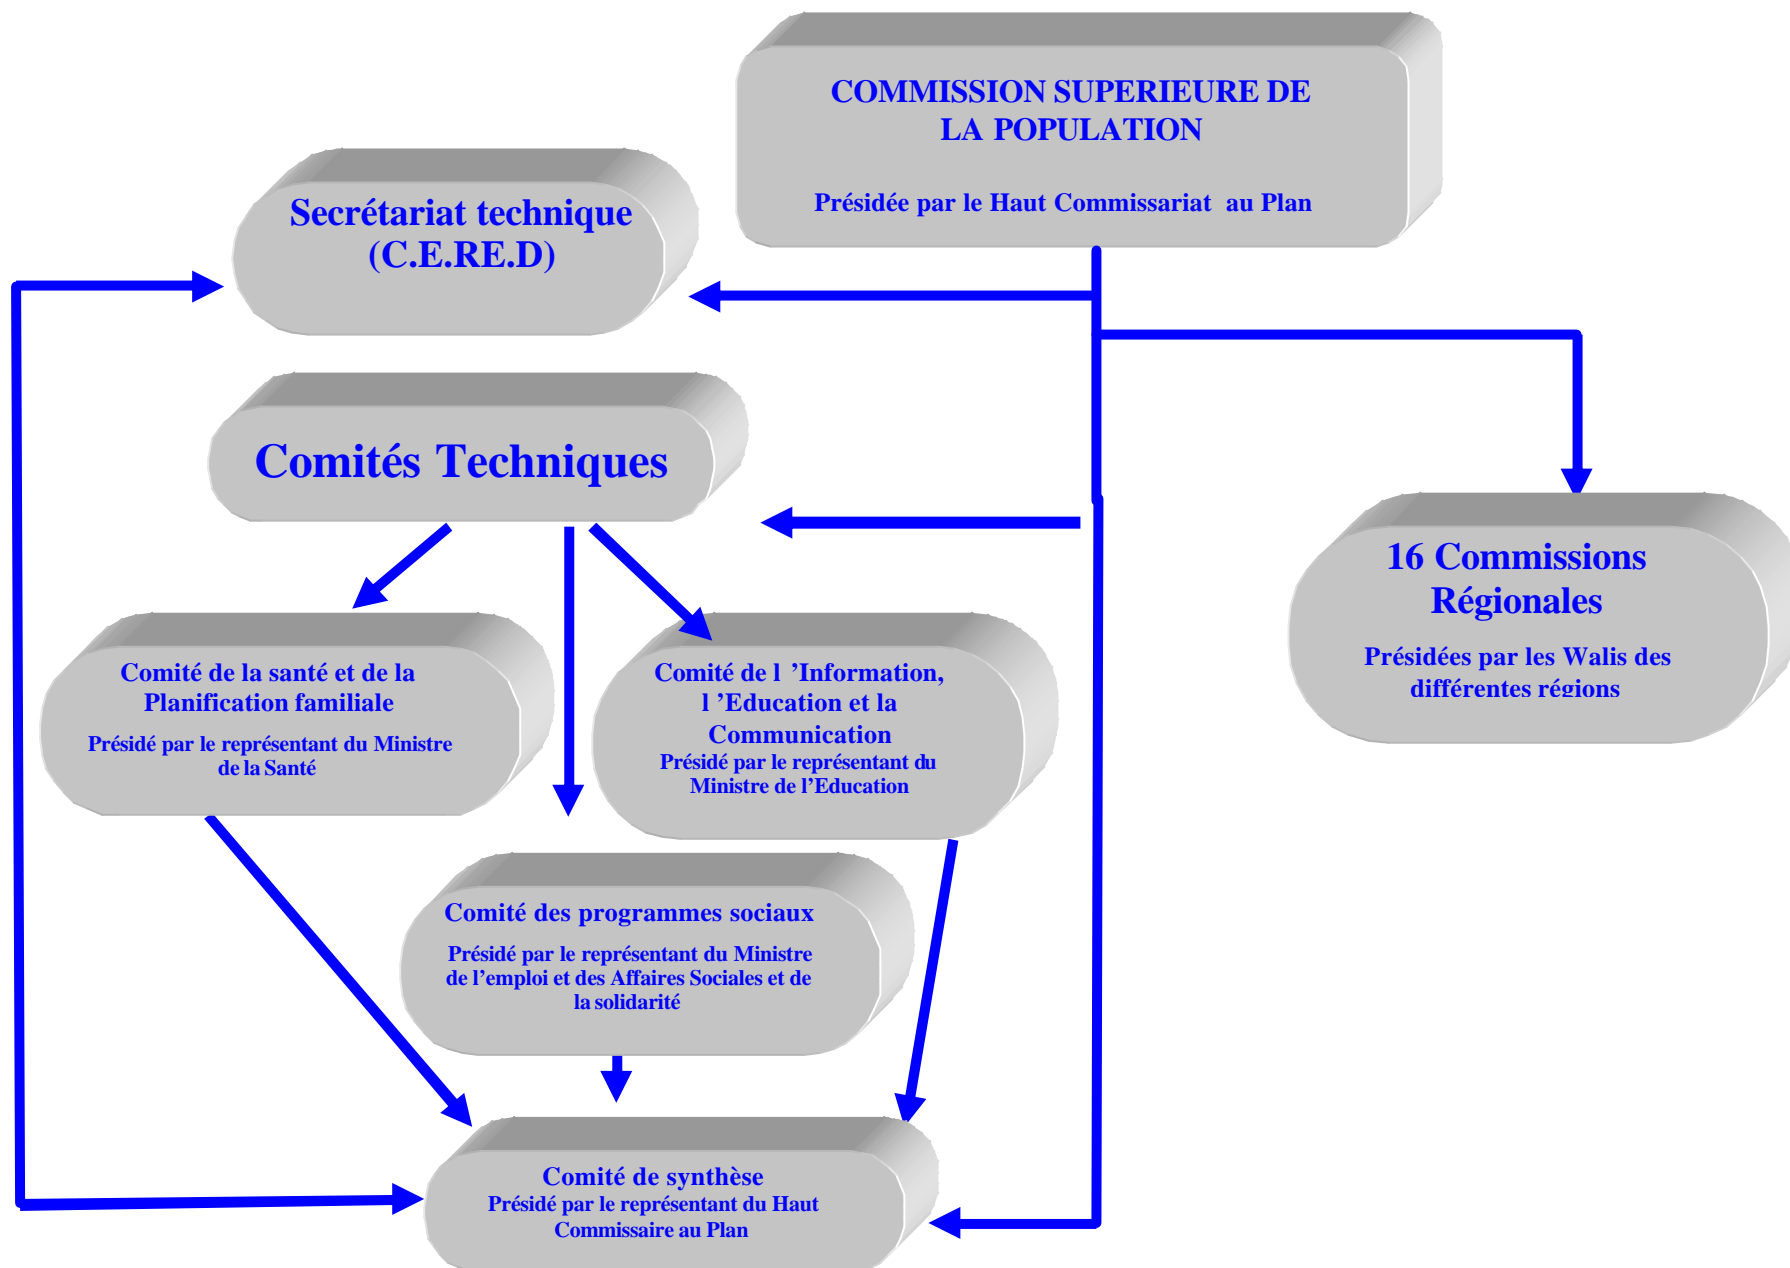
COMMISSION SUPERIEURE DE LA POPULATION

Présidée par le Haut Commissariat au Plan

Secrétariat technique (C.E.RE.D)

Comités Techniques

16 Commissions Régionales

Présidées par les Walis des différentes régions

Comité de la santé et de la Planification familiale

Présidé par le représentant du Ministre de la Santé

Comité de l 'Information, l 'Education et la Communication

Présidé par le représentant du Ministre de l'Education

Comité des programmes sociaux

Présidé par le représentant du Ministre de l'emploi et des Affaires Sociales et de la solidarité

Comité de synthèse

Présidé par le représentant du Haut Commissaire au Plan